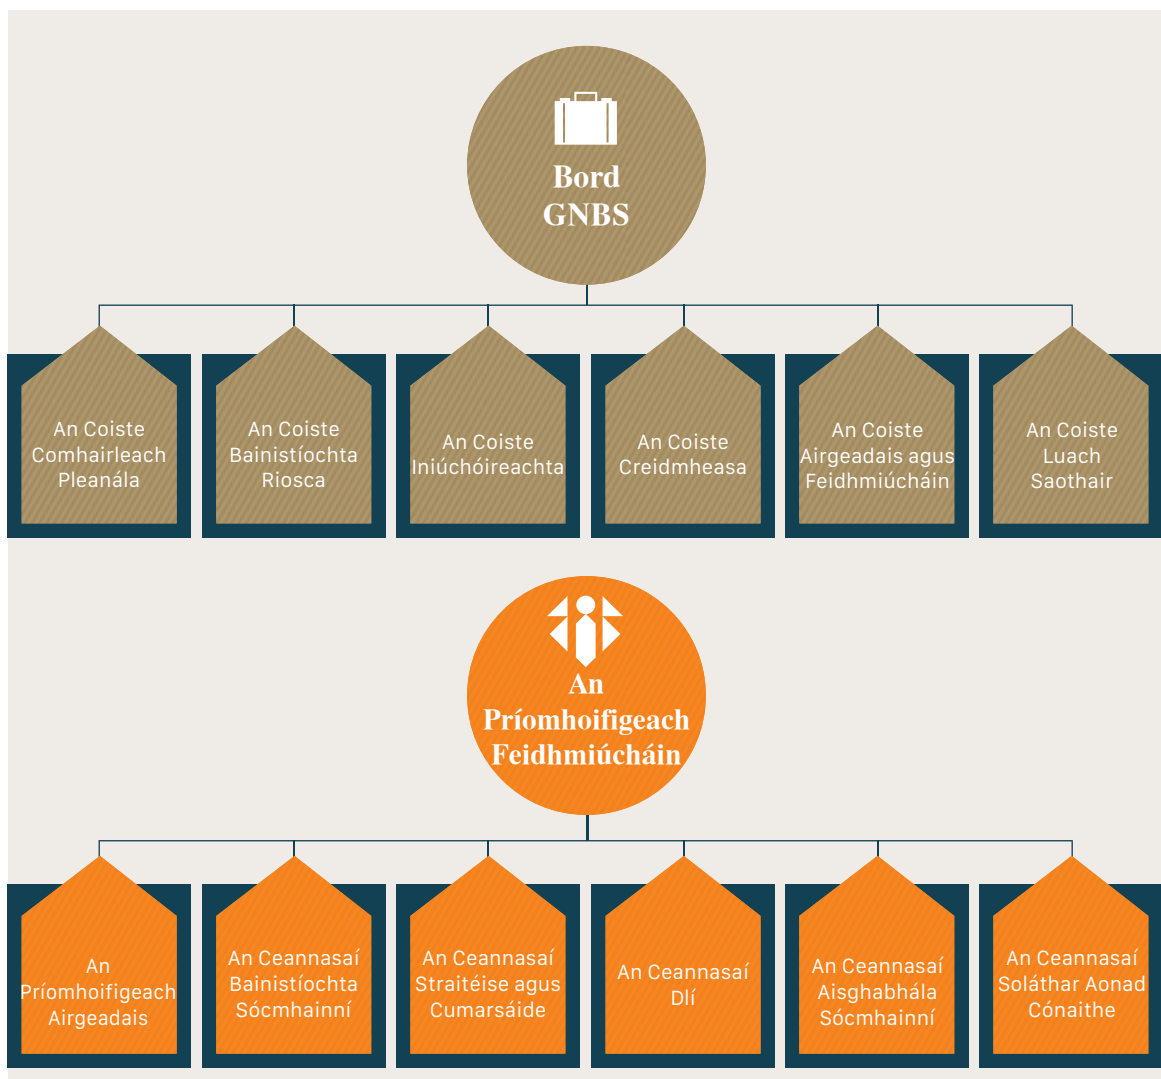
Bord GNBS

An Coiste Comhairleach Pleanála

An Coiste Bainistíochta Riosca

An Coiste Iniúchóireachta

An Coiste Creidmheasa

An Coiste Airgeadais agus Feidhmiúcháin

An Coiste Luach Saothair

An Príomhoifigeach Feidhmiúcháin

An Príomhoifigeach Airgeadais

An Ceannasaí Bainistíochta Sócmhainní

An Ceannasaí Straitéise agus Cumarsáide

An Ceannasaí Dlí

An Ceannasaí Aisghabhála Sócmhainní

An Ceannasaí Soláthar Aonad Cónaithe